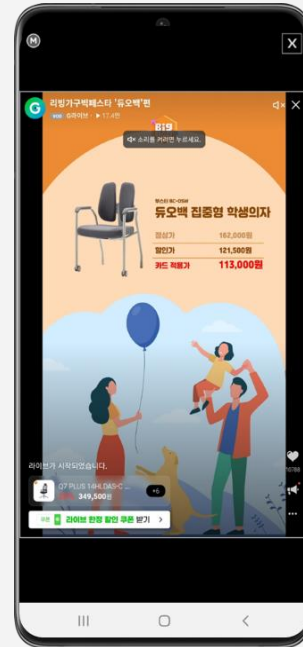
M

리빙가구빅페스타 '듀오백'편

G마켓 · ▶ 11.4만

소리를 켜려면 누르세요.

B19

듀오백 BC-DSR

듀오백 집중형 학생의자

정상가 162,000원

할인가 121,500원

카드 적용가 113,000원

라이브가 시작되었습니다.

Q7 PLUS 14HLDAS-C

349,500원

+6

라이브 한정 할인 쿠폰 받기 >

10788